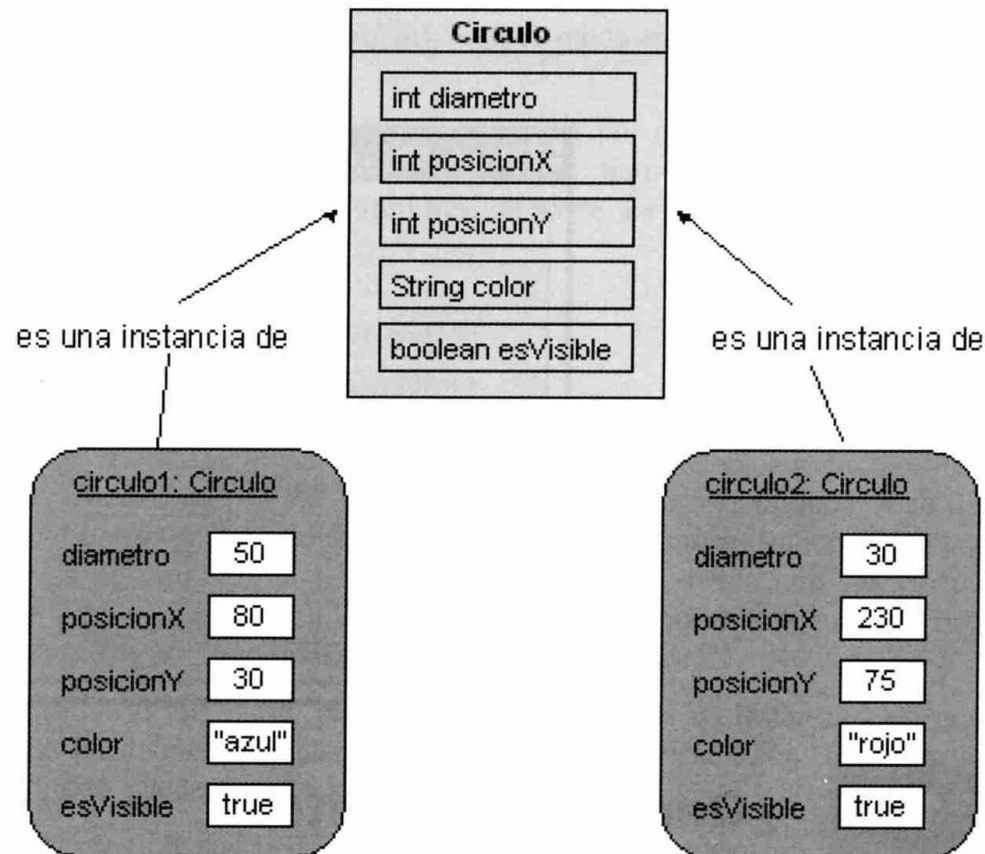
Circulo

int diametro

int posicionX

int posicionY

String color

boolean esVisible

es una instancia de

es una instancia de

circulo1: Circulo

diametro 50

posicionX 80

posicionY 30

color "azul"

esVisible true

circulo2: Circulo

diametro 30

posicionX 230

posicionY 75

color "rojo"

esVisible true